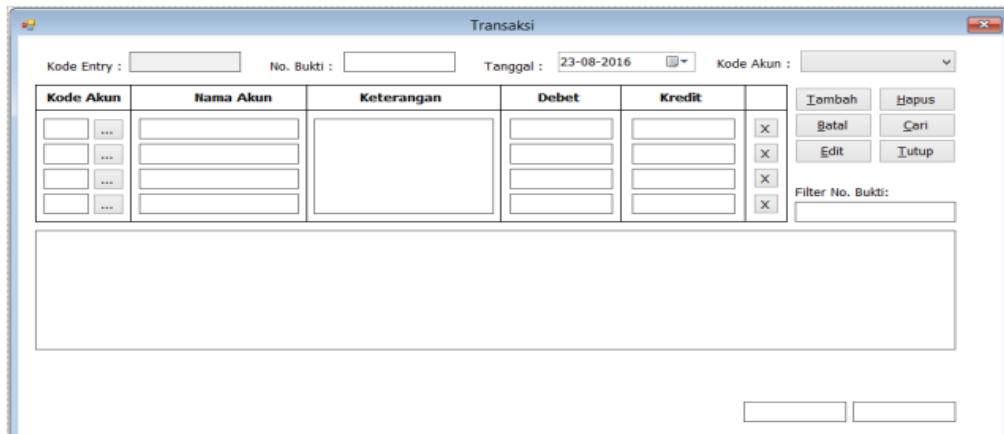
Transaksi

Kode Entry : No. Bukti : Tanggal : 23-08-2016 Kode Akun :

| Kode Akun | Nama Akun | Keterangan | Debet | Kredit | |
|---|---|---|---|---|---|
| ... | | | | | X |
| ... | | | | | X |
| ... | | | | | X |
| ... | | | | | X |

Tambah Hapus
Batal Cari
Edit Tutup

Filter No. Bukti: